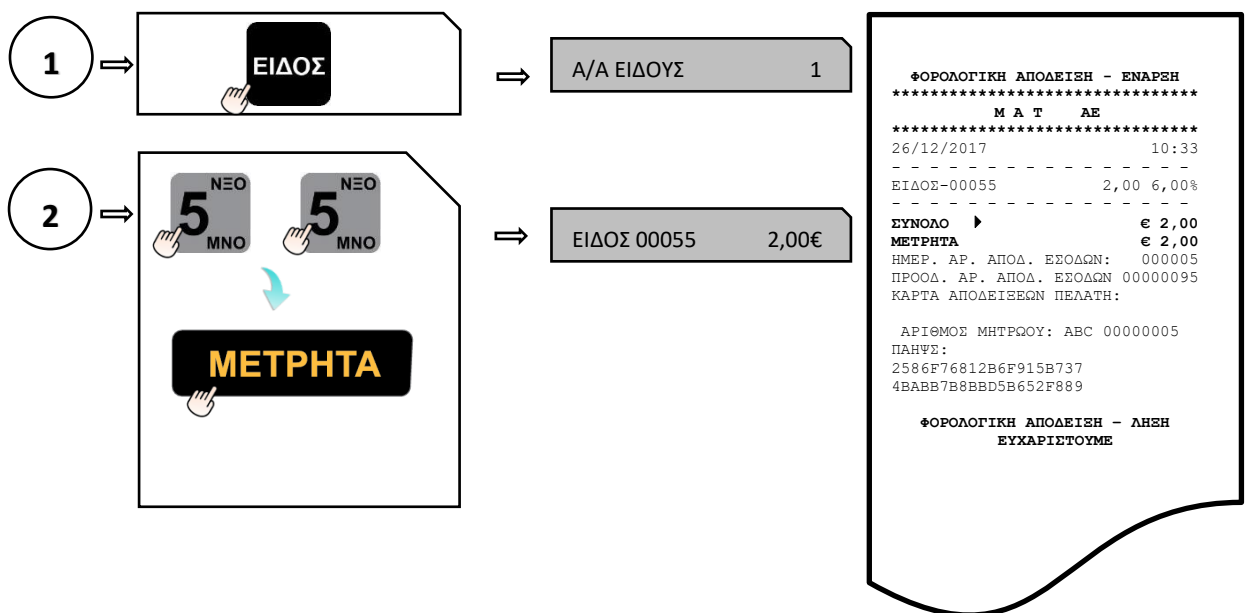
1

ΕΙΔΟΣ

Α/Α ΕΙΔΟΥΣ 1

2

ΝΕΟ 5 ΜΝΟ

ΝΕΟ 5 ΜΝΟ

ΜΕΤΡΗΤΑ

ΕΙΔΟΣ 00055 2,00€

ΦΟΡΟΛΟΓΙΚΗ ΑΠΟΔΕΙΞΗ - ΕΝΑΡΞΗ
******************************
Μ Α Τ ΑΕ
******************************
26/12/2017 10:33
- - - - - - - - - - - - - - -
ΕΙΔΟΣ-00055 2,00 6,00%
- - - - - - - - - - - - - - -
ΣΥΝΟΛΟ € 2,00
ΜΕΤΡΗΤΑ € 2,00
ΗΜΕΡ. ΑΡ. ΑΠΟΔ. ΕΣΟΔΩΝ: 000005
ΠΡΟΟΔ. ΑΡ. ΑΠΟΔ. ΕΣΟΔΩΝ 00000095
ΚΑΡΤΑ ΑΠΟΔΕΙΞΕΩΝ ΠΕΛΑΤΗ:

ΑΡΙΘΜΟΣ ΜΗΤΡΩΟΥ: ABC 00000005
ΠΑΗΨΣ:
2586F76812B6F915B737
4BABB7B8BBD5B652F889

ΦΟΡΟΛΟΓΙΚΗ ΑΠΟΔΕΙΞΗ – ΛΗΞΗ
ΕΥΧΑΡΙΣΤΟΥΜΕ